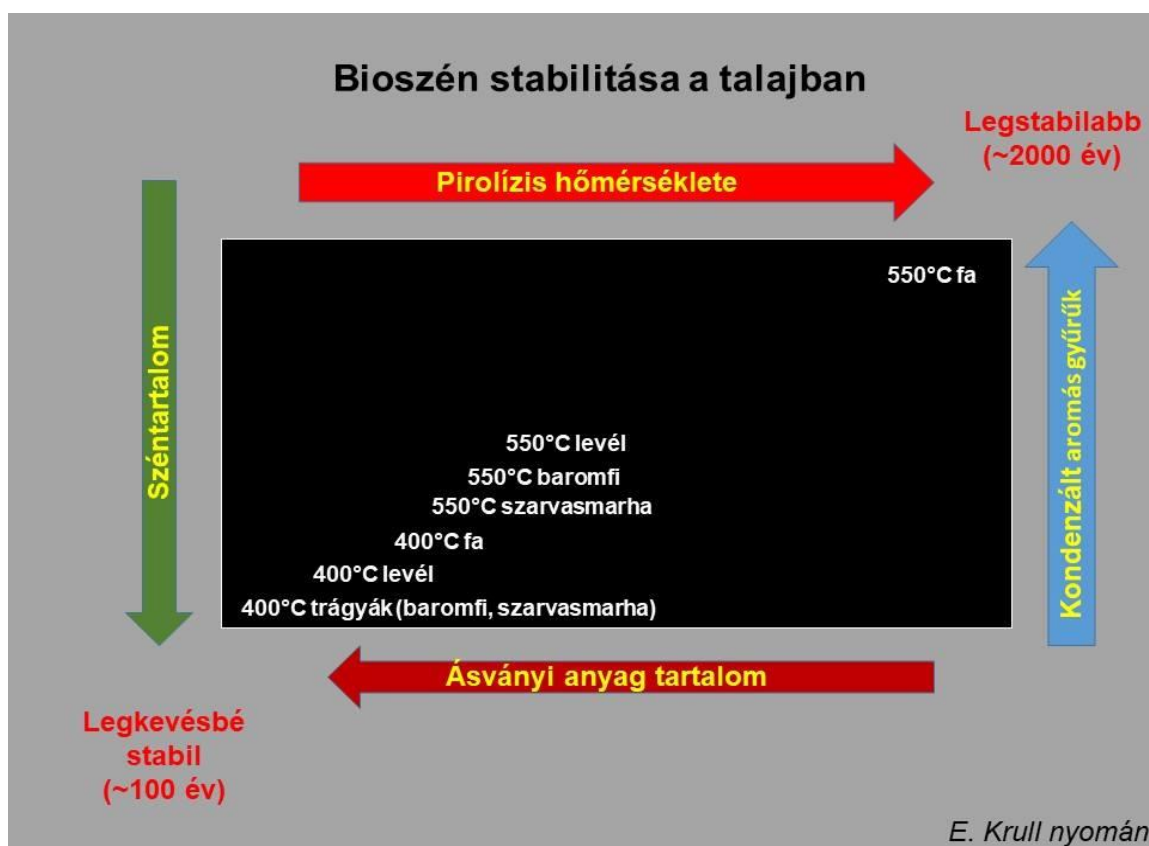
Bioszén stabilitása a talajban

Legstabilabb (~2000 év)

Pirolízis hőmérséklete

Széntartalom

Kondenzált aromás gyűrűk

550°C fa

550°C levél

550°C baromfi

550°C szarvasmarha

400°C fa

400°C levél

400°C trágyák (baromfi, szarvasmarha)

Ásványi anyag tartalom

Legkevésbé stabil (~100 év)

E. Krull nyomán